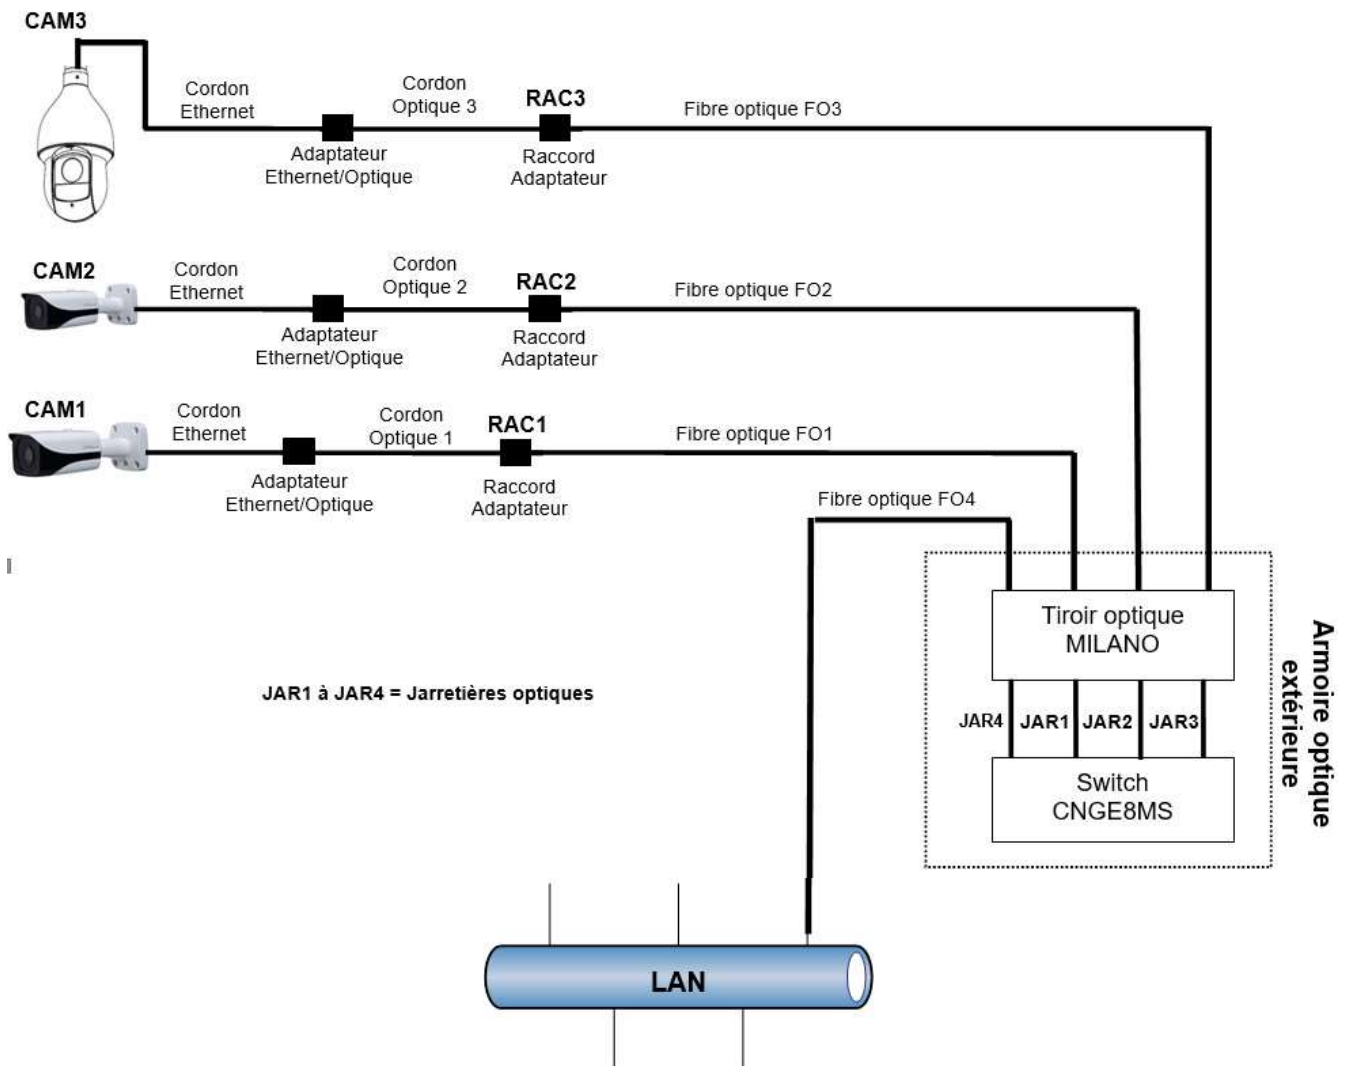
CAM3

Cordon Ethernet

Cordon Optique 3

RAC3

Fibre optique FO3

Adaptateur Ethernet/Optique

Raccord Adaptateur

CAM2

Cordon Ethernet

Cordon Optique 2

RAC2

Fibre optique FO2

Adaptateur Ethernet/Optique

Raccord Adaptateur

CAM1

Cordon Ethernet

Cordon Optique 1

RAC1

Fibre optique FO1

Adaptateur Ethernet/Optique

Raccord Adaptateur

Fibre optique FO4

Tiroir optique MILANO

Armoire optique extérieure

JAR1 à JAR4 = Jarretières optiques

JAR4 JAR1 JAR2 JAR3

Switch CNGE8MS

LAN